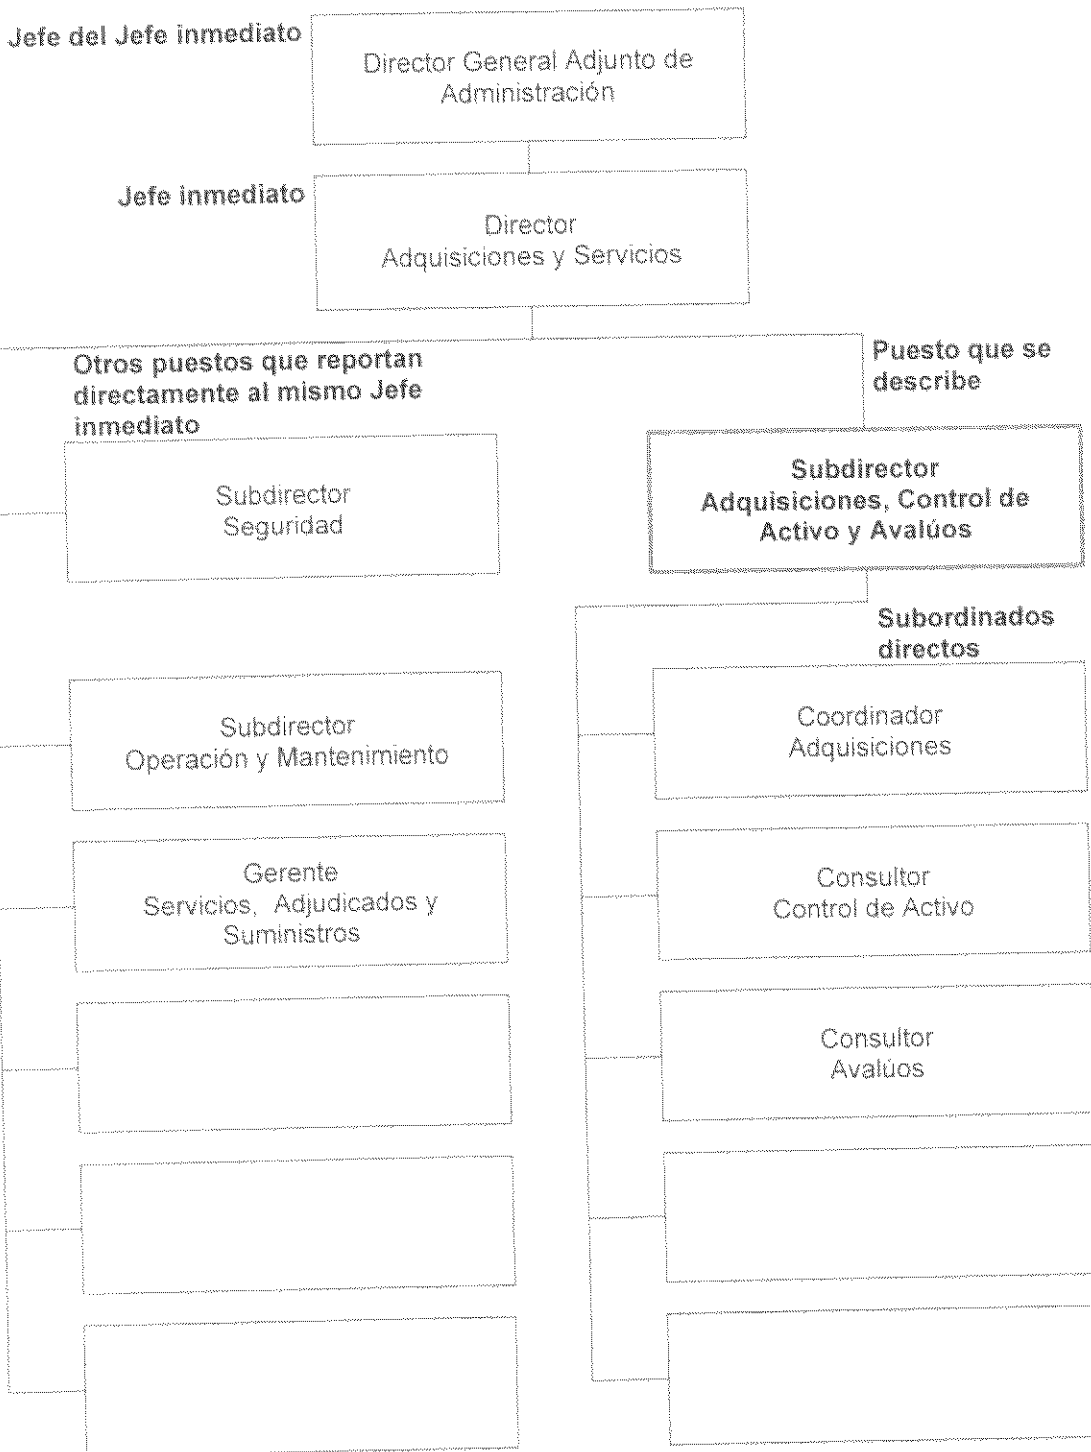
Jefe del Jefe inmediato

Director General Adjunto de Administración

Jefe inmediato

Director
Adquisiciones y Servicios

Otros puestos que reportan directamente al mismo Jefe inmediato

Puesto que se describe

Subdirector
Seguridad

Subdirector
Adquisiciones, Control de Activo y Avalúos

Subordinados directos

Subdirector
Operación y Mantenimiento

Coordinador
Adquisiciones

Gerente
Servicios, Adjudicados y Suministros

Consultor
Control de Activo

Consultor
Avalúos